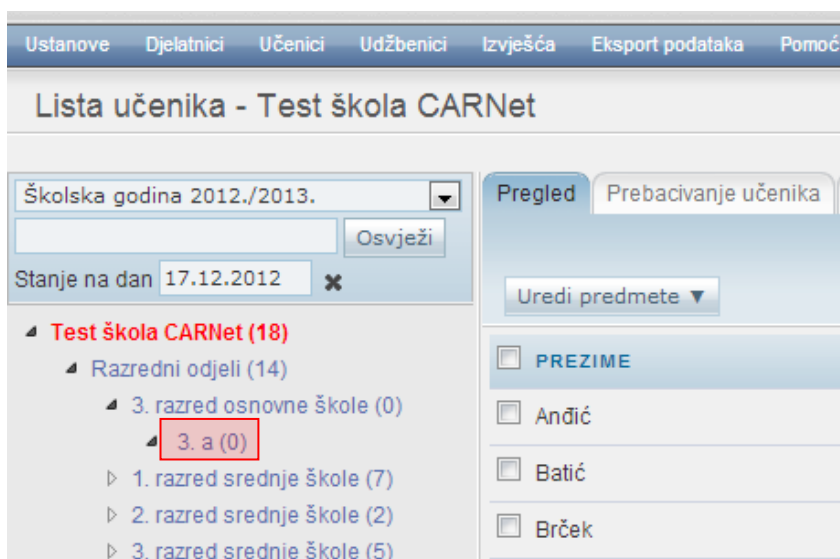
Ustanove Djelatnici Učenici Udžbenici Izvješća Eksport podataka Pomoć

Lista učenika - Test škola CARNet

Školska godina 2012./2013.

Osvježi

Stanje na dan 17.12.2012

Test škola CARNet (18)

Razredni odjeli (14)

3. razred osnovne škole (0)

3. a (0)

1. razred srednje škole (7)

2. razred srednje škole (2)

3. razred srednje škole (5)

Pregled | Prebacivanje učenika

Uredi predmete ▼

PREZIME

Anđić

Batić

Brček